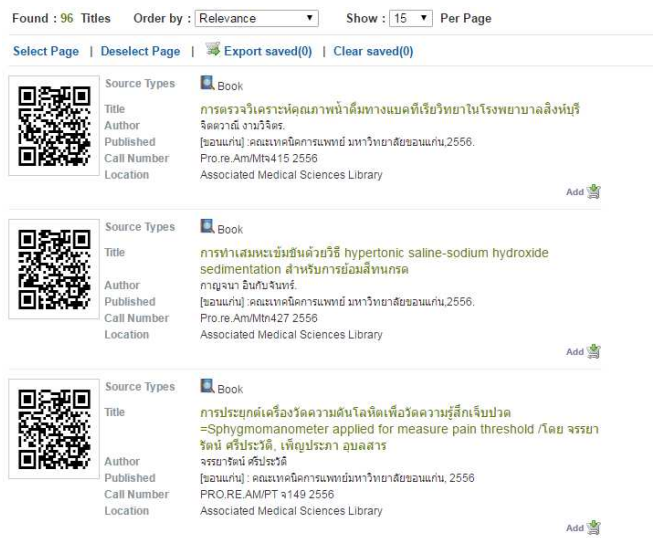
Found : 96 Titles Order by : Relevance Show : 15 Per Page

Select Page | Deselect Page | Export saved(0) | Clear saved(0)

Source Types Book
Title การตรวจวิเคราะห์คุณภาพน้ำดื่มทางแบคทีเรียวิทยาในโรงพยาบาลสิงห์บุรี
Author จิตตวาณี งามวิจิตร.
Published [ขอนแก่น] :คณะเทคนิคการแพทย์ มหาวิทยาลัยขอนแก่น,2556.
Call Number Pro.re.Am/Mtจ415 2556
Location Associated Medical Sciences Library
Add

Source Types Book
Title การทำเสมหะเข้มข้นด้วยวิธี hypertonic saline-sodium hydroxide sedimentation สำหรับการย้อมสีทนกรด
Author กาญจนา อินกับจันทร์.
Published [ขอนแก่น] :คณะเทคนิคการแพทย์ มหาวิทยาลัยขอนแก่น,2556.
Call Number Pro.re.Am/Mtก427 2556
Location Associated Medical Sciences Library
Add

Source Types Book
Title การประยุกต์เครื่องวัดความดันโลหิตเพื่อวัดความรู้สึกเจ็บปวด =Sphygmomanometer applied for measure pain threshold /โดย จรรยารัตน์ ศรีประวัติ, เพ็ญประภา อุบลสาร
Author จรรยารัตน์ ศรีประวัติ
Published [ขอนแก่น] : คณะเทคนิคการแพทย์มหาวิทยาลัยขอนแก่น, 2556
Call Number PRO.RE.AM/PT จ149 2556
Location Associated Medical Sciences Library
Add